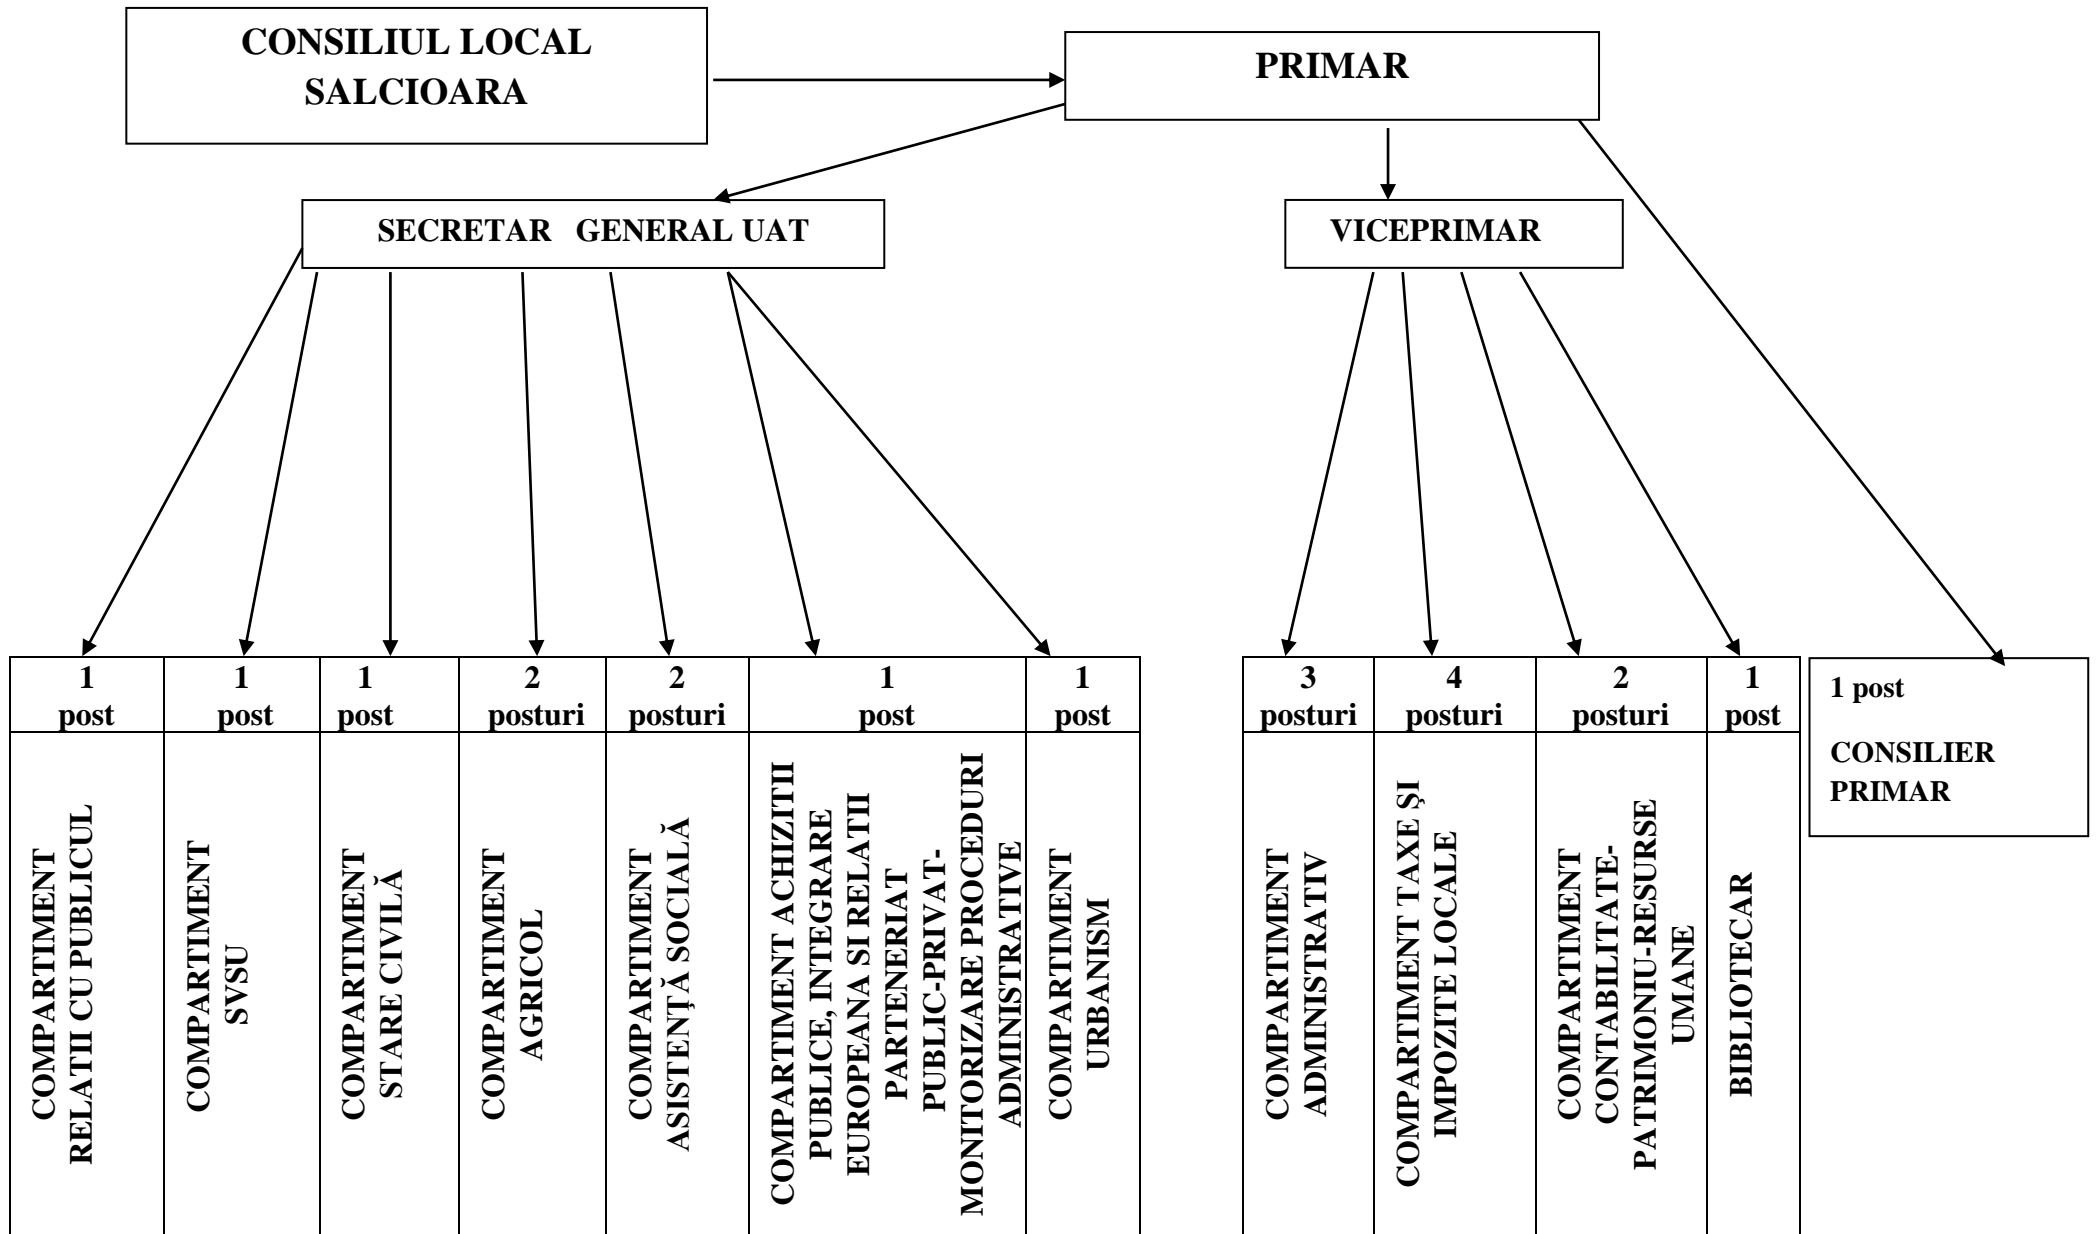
CONSILIUL LOCAL SALCIOARA

PRIMAR

SECRETAR GENERAL UAT

VICEPRIMAR

| 1 post | 1 post | 1 post | 2 posturi | 2 posturi | 1 post | 1 post |
|---|---|---|---|---|---|---|
| COMPARTIMENT RELATII CU PUBLICUL | COMPARTIMENT SVSU | COMPARTIMENT STARE CIVILĂ | COMPARTIMENT AGRICOL | COMPARTIMENT ASISTENȚĂ SOCIALĂ | COMPARTIMENT ACHIZITII PUBLICE, INTEGRARE EUROPEANA SI RELATII PARTENERIAT PUBLIC-PRIVAT-MONITORIZARE PROCEDURI ADMINISTRATIVE | COMPARTIMENT URBANISM |

| 3 posturi | 4 posturi | 2 posturi | 1 post |
|---|---|---|---|
| COMPARTIMENT ADMINISTRATIV | COMPARTIMENT TAXE ȘI IMPOZITE LOCALE | COMPARTIMENT CONTABILITATE-PATRIMONIU-RESURSE UMANE | BIBLIOTECAR |

1 post
CONSILIER PRIMAR